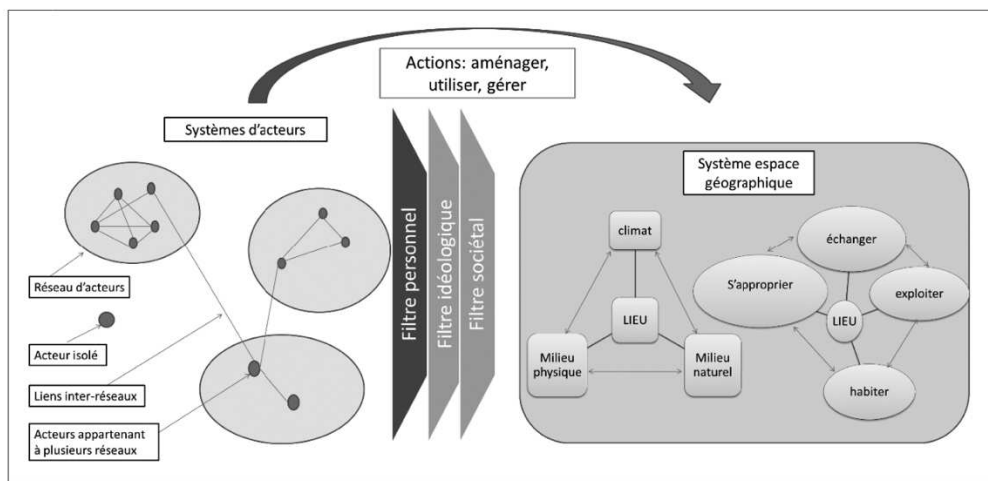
Actions: aménager, utiliser, gérer

Systèmes d'acteurs

Réseau d'acteurs

Acteur isolé

Liens inter-réseaux

Acteurs appartenant à plusieurs réseaux

Filtre personnel

Filtre idéologique

Filtre sociétal

Système espace géographique

climat

LIEU

Milieu physique

Milieu naturel

échanger

S'approprier

exploiter

LIEU

habiter